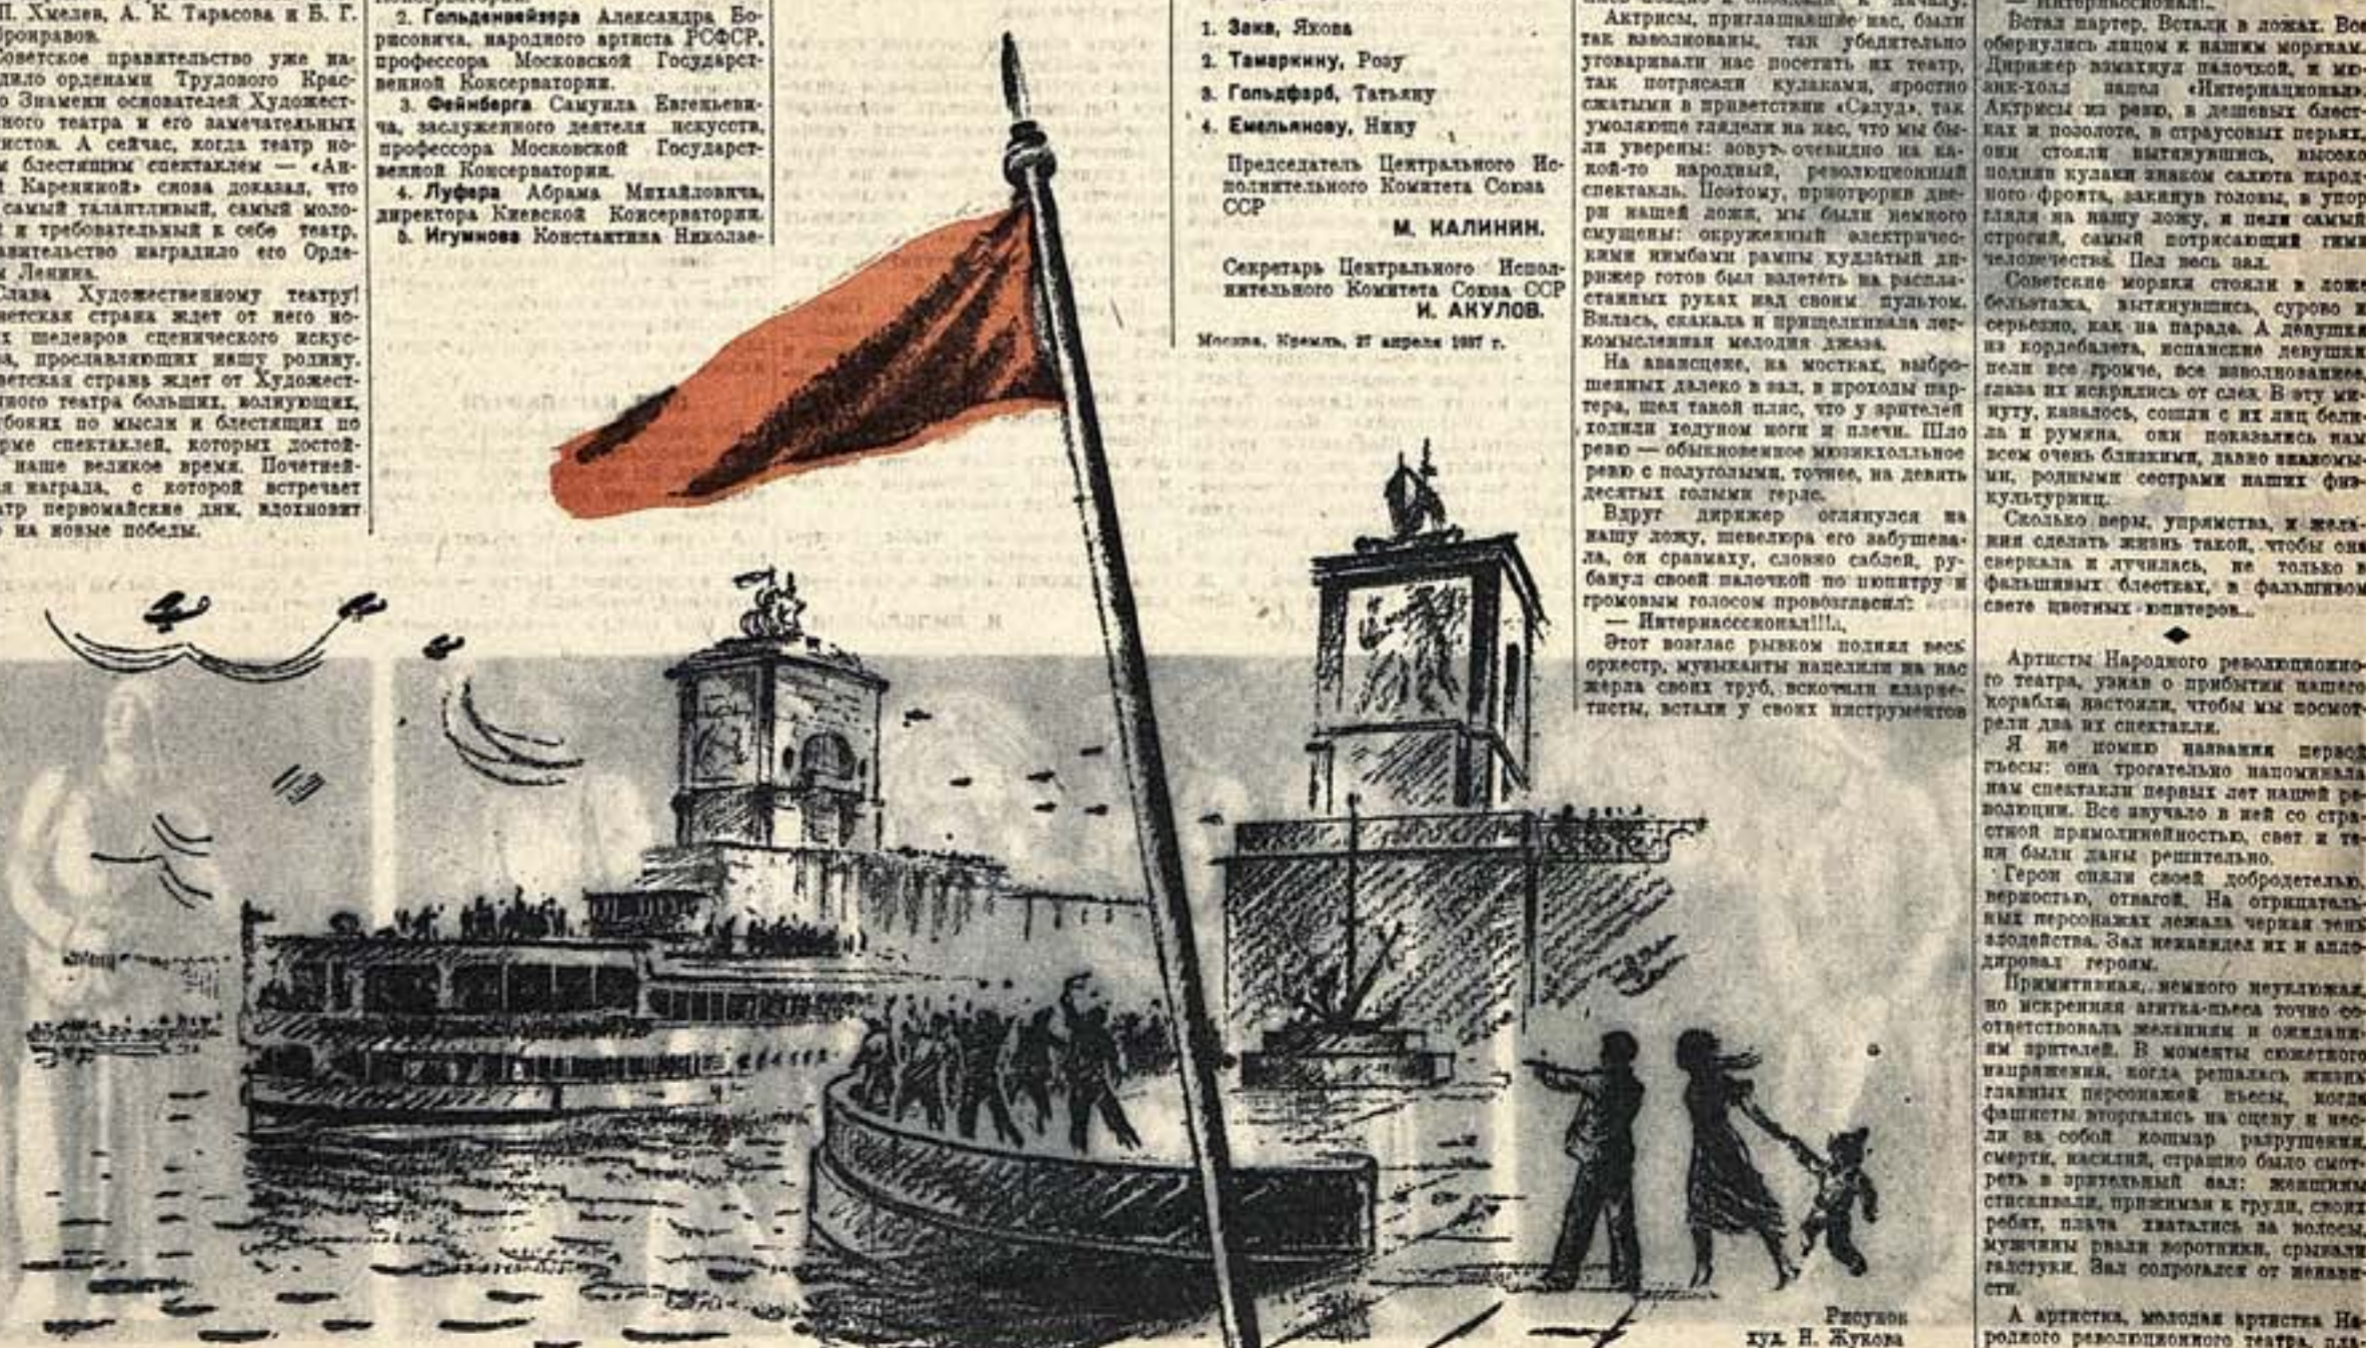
П. Хмелев, А. К. Тарасова и Б. Г. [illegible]ронравов.
Советское правительство уже на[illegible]дило орденами Трудового Крас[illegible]о Знамени основателей Художест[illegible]ного театра и его замечательных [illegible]истов. А сейчас, когда театр но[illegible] блестящим спектаклем — «Ан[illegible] Карениной» снова доказал, что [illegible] самый талантливый, самый моло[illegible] и требовательный к себе театр, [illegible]вительство наградило его Орде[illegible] Ленина.
Слава Художественному театру! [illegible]етская страна ждет от него но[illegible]х шедевров сценического искус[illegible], прославляющих нашу родину. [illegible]ветская страна ждет от Художест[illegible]ного театра больших, волнующих, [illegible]боких по мысли и блестящих по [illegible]рме спектаклей, которых достой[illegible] наше великое время. Почетней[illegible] награда, с которой встречает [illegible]тр первомайские дни, вдохновит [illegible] на новые победы.

2. Гольденвейзера Александра Борисовича, народного артиста РСФСР, профессора Московской Государственной Консерватории.
3. Фейнберга Самуила Евгеньевича, заслуженного деятеля искусств, профессора Московской Государственной Консерватории.
4. Луфера Абрама Михайловича, директора Киевской Консерватории.
5. Игумнова Константина Николае-

1. Зака, Якова
2. Тамаркину, Розу
3. Гольдфарб, Татьяну
4. Емельянову, Нину

Председатель Центрального Исполнительного Комитета Союза ССР
М. КАЛИНИН.
Секретарь Центрального Исполнительного Комитета Союза ССР
И. АКУЛОВ.
Москва, Кремль, 27 апреля 1937 г.

Актрисы, приглашавшие нас, были так взволнованы, так убедительно уговаривали нас посетить их театр, так потрясали кулаками, яростно сжатыми в приветствии «Салуд», так умоляюще глядели на нас, что мы были уверены: ловут очевидно на какой-то народный, революционный спектакль. Поэтому, приготовив двери нашей ложи, мы были немного смущены: окруженный электрическими нимбами рампы кудлатый дирижер готов был взлететь на распластанных руках над своим пультом. Вилась, скакала и прищелкивала легкомысленная мелодия джаза.
На авансцене, на мостках, выброшенных далеко в зал, в проходы партера, шел такой пляс, что у зрителей ходили ходуном ноги и плечи. Шло ревю — обыкновенное мюзикхолльное ревю с полуголыми, точнее, на девять десятых голыми герлс.
Вдруг дирижер оглянулся на нашу ложу, шевелюра его забушевала, он сразмаху, словно саблей, рубанул своей палочкой по пюпитру и громовым голосом провозгласил:
— Интернасссионал!!!,
Этот возглас рывком поднял весь оркестр, музыканты нацелили на нас жерла своих труб, вскочили кларнетисты, встали у своих инструментов

Встал партер. Встали в ложах. Все обернулись лицом к нашим морякам. Дирижер взмахнул палочкой, и мюзик-холл запел «Интернационал». Актрисы из ревю, в дешевых блестках и позолоте, в страусовых перьях, они стояли вытянувшись, высоко подняв кулаки знаком салюта народного фронта, закинув головы, в упор глядя на нашу ложу, и пели самый строгий, самый потрясающий гимн человечества. Пел весь зал.
Советские моряки стояли в ложе бельэтажа, вытянувшись, сурово и серьезно, как на параде. А девушки из кордебалета, испанские девушки пели все громче, все взволнованнее, глаза их искрились от слез. В эту минуту, казалось, сошли с их лиц белила и румяна. они показались нам всем очень близкими, давно знакомыми, родными сестрами наших физкультурниц.
Сколько веры, упрямства, и желания сделать жизнь такой, чтобы она сверкала и лучилась, не только в фальшивых блестках, в фальшивом свете цветных юпитеров...

Артисты Народного революционного театра, узнав о прибытии нашего корабля, настояли, чтобы мы посмотрели два их спектакля.
Я не помню названия первой пьесы: она трогательно напоминала нам спектакли первых лет нашей революции. Все звучало в ней со страстной прямолинейностью, свет и тени были даны решительно.
Герои сияли своей добродетелью, верностью, отвагой. На отрицательных персонажах лежала черная тень злодейства. Зал ненавидел их и аплодировал героям.
Примитивная, немного неуклюжая, но искренняя агитка-пьеса точно соответствовала желаниям и ожиданиям зрителей. В моменты сюжетного напряжения, когда решалась жизнь главных персонажей пьесы, когда фашисты вторгались на сцену и несли за собой кошмар разрушения, смерти, насилия, страшно было смотреть в зрительный зал: женщины стискивали, прижимая к груди, своих ребят, плача хватались за волосы, мужчины рвали воротники, срывали галстуки. Зал содрогался от ненависти.
А артистка, молодая артистка Народного революционного театра, пла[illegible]

Рисунок худ. Н. Жукова